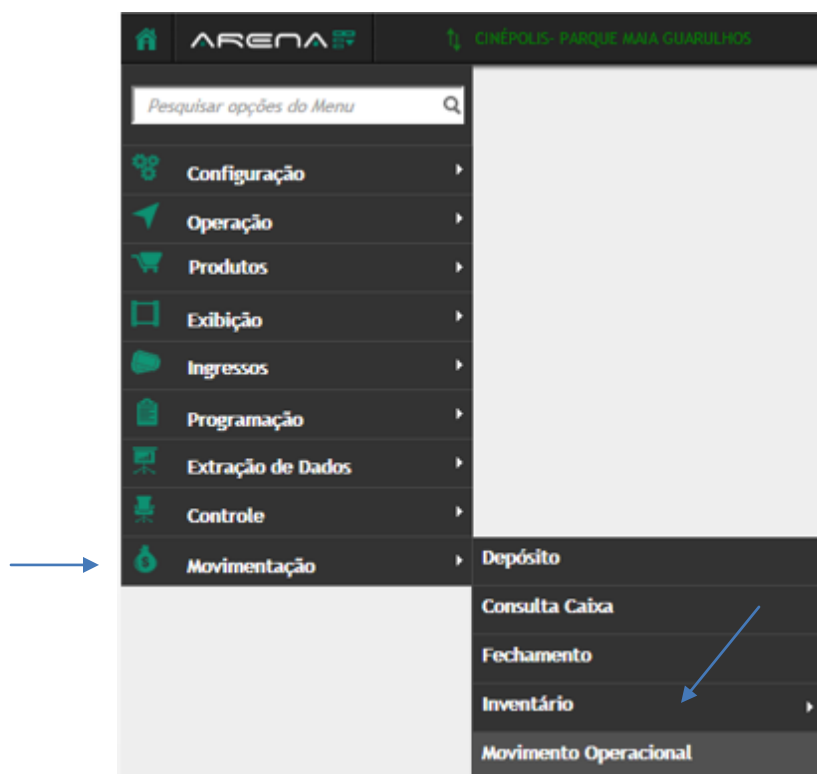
ARENA

CINÉPOLIS- PARQUE MAIA GUARULHOS

Pesquisar opções do Menu

Configuração

Operação

Produtos

Exibição

Ingressos

Programação

Extração de Dados

Controle

Movimentação

Depósito

Consulta Caixa

Fechamento

Inventário

Movimento Operacional